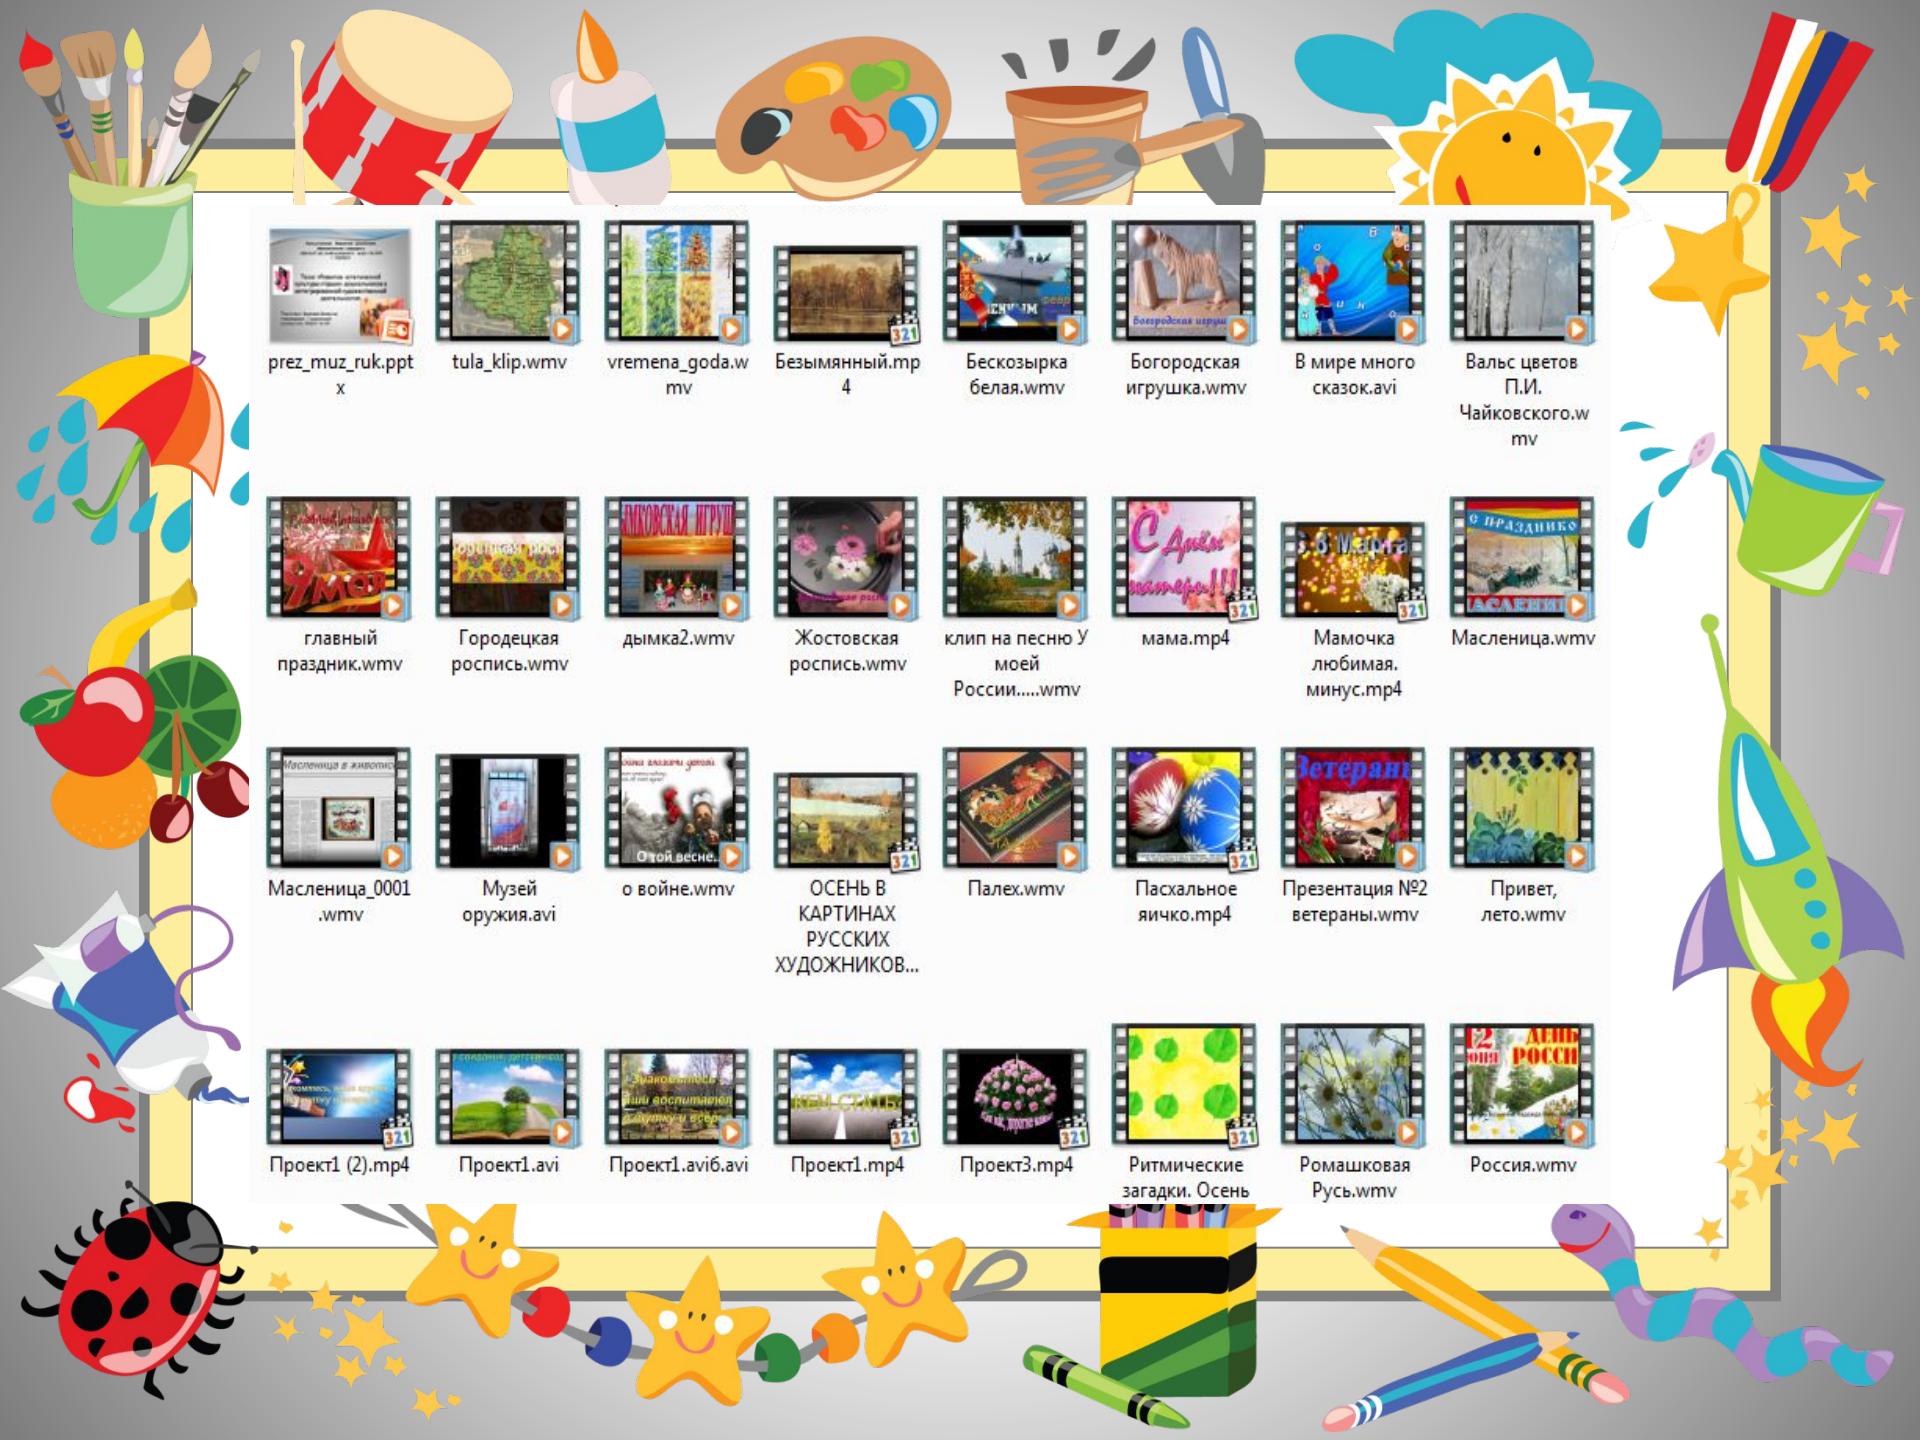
prez_muz_ruk.pptx

tula_klip.wmv

vremena_goda.wmv

Безымянный.mp4

Бескозырка белая.wmv

Богородская игрушка.wmv

В мире много сказок.avi

Вальс цветов П.И. Чайковского.wmv

главный праздник.wmv

Городецкая роспись.wmv

дымка2.wmv

Жостовская роспись.wmv

клип на песню У моей России.....wmv

мама.mp4

Мамочка любимая. минус.mp4

Масленица.wmv

Масленица_0001.wmv

Музей оружия.avi

о войне.wmv

ОСЕНЬ В КАРТИНАХ РУССКИХ ХУДОЖНИКОВ...

Палех.wmv

Пасхальное яичко.mp4

Презентация №2 ветераны.wmv

Привет, лето.wmv

Проект1 (2).mp4

Проект1.avi

Проект1.avi6.avi

Проект1.mp4

Проект3.mp4

Ритмические загадки. Осень

Ромашковая Русь.wmv

Россия.wmv